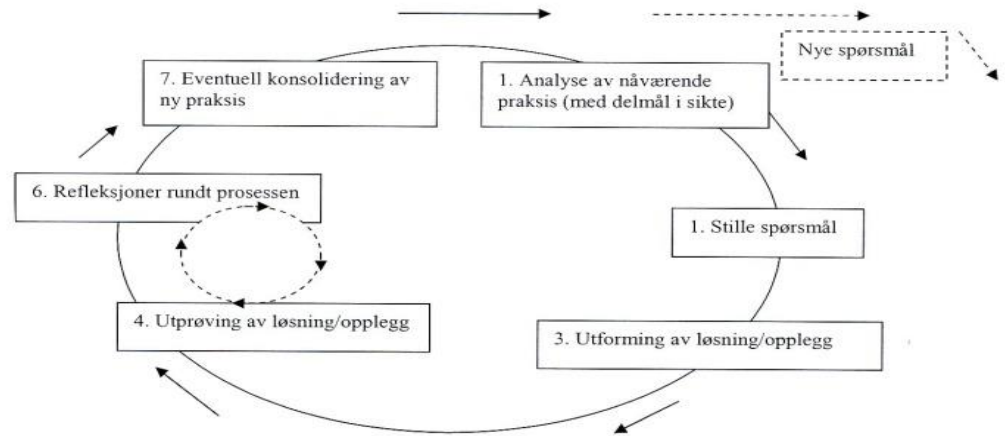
Nye spørsmål

7. Eventuell konsolidering av ny praksis

1. Analyse av nåværende praksis (med delmål i sikte)

6. Refleksjoner rundt prosessen

1. Stille spørsmål

4. Utprøving av løsning/opplegg

3. Utforming av løsning/opplegg